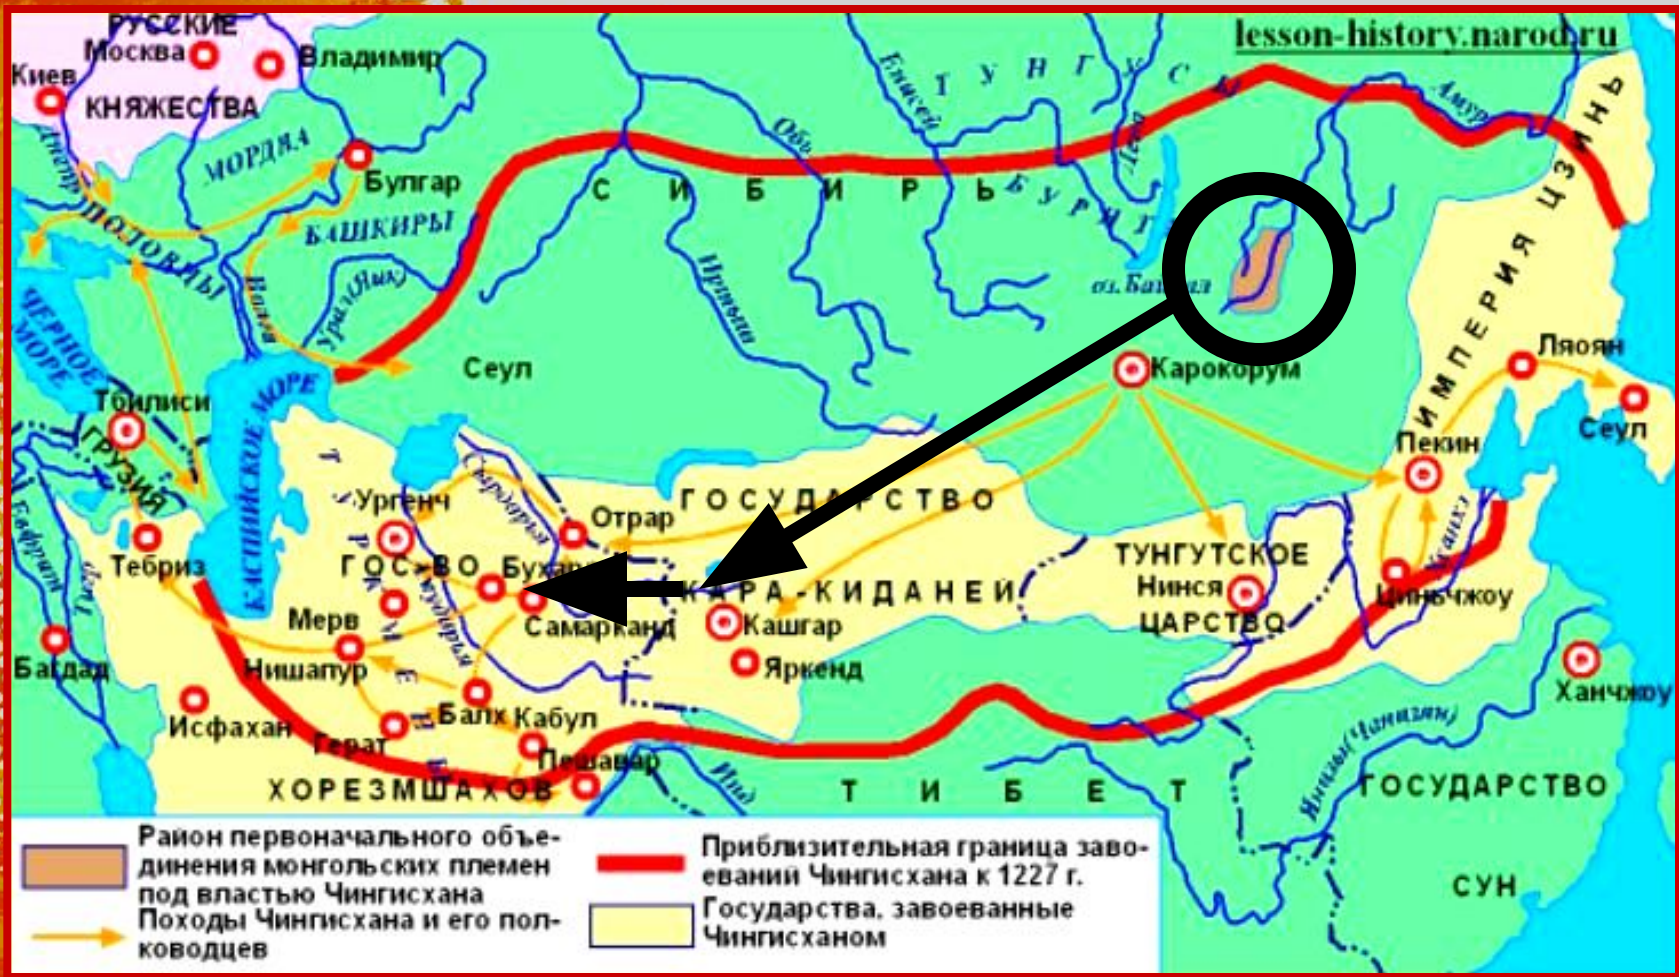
РУССКИЕ
Москва
Владимир
Киев
КНЯЖЕСТВА
lesson-history.narod.ru
ТУНГУСЫ
Енисей
Обь
Лена
Амур
МОРДВА
Днепр
Булгар
ПОЛОВЦЫ
БАШКИРЫ
СИБИРЬ
БУРЯТЫ
ИМПЕРИЯ ЦЗИНЬ
Иртыш
оз.Байкал
Волга
Урал(Яик)
ЧЕРНОЕ МОРЕ
Сеул
Каракорум
Ляоян
Тбилиси
КАСПИЙСКОЕ МОРЕ
Сеул
ГРУЗИЯ
Пекин
ТУРКМЕНЫ
Сырдарья
Ургенч
Отрар
ГОСУДАРСТВО
Евфрат
Тигр
Тебриз
ГОС-ВО
Бухара
КАРА-КИДАНЕЙ
ТУНГУТСКОЕ
Нинся
ЦАРСТВО
Циньчжоу
Хуанхэ
Амударья
Мерв
Самарканд
Кашгар
Багдад
Нишапур
Яркенд
Ханчжоу
Исфахан
Балх
Кабул
Герат
Янцзы(Чанцзян)
Пешавар
Инд
ХОРЕЗМШАХОВ
ТИБЕТ
ГОСУДАРСТВО
СУН
Район первоначального объединения монгольских племен под властью Чингисхана
Приблизительная граница завоеваний Чингисхана к 1227 г.
Походы Чингисхана и его полководцев
Государства, завоеванные Чингисханом